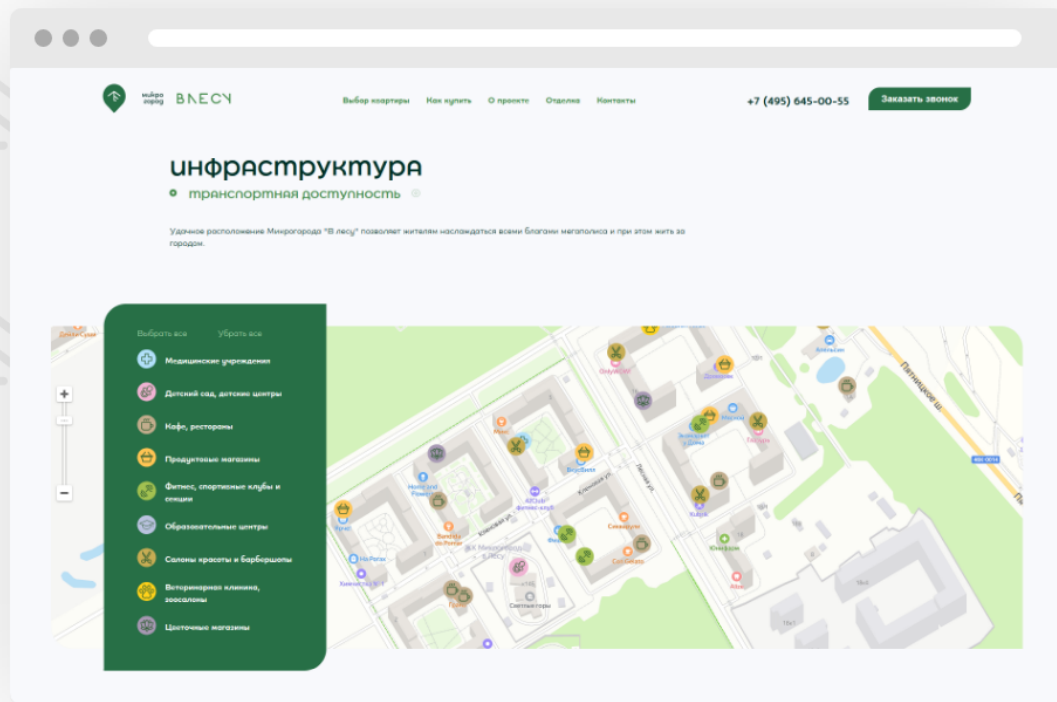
микро город ВЛЕСУ

Выбор квартиры Как купить О проекте Отделка Контакты

+7 (495) 645-00-55

Заказать звонок

инфраструктура

транспортная доступность

Удачное расположение Микрогорода "В лесу" позволяет жителям наслаждаться всеми благами мегаполиса и при этом жить за городом.

Выбрать все Убрать все

Медицинские учреждения

Детский сад, детские центры

Кафе, рестораны

Продуктовые магазины

Фитнес, спортивные клубы и секции

Образовательные центры

Салоны красоты и барбершопы

Ветеринарная клиника, зоосалоны

Цветочные магазины

+

−

Пятницкое ш.

Лесная ул.

Кленовая ул.

Хвойная ул.

Светлячок

Сити Ферма

Дикси

Дом